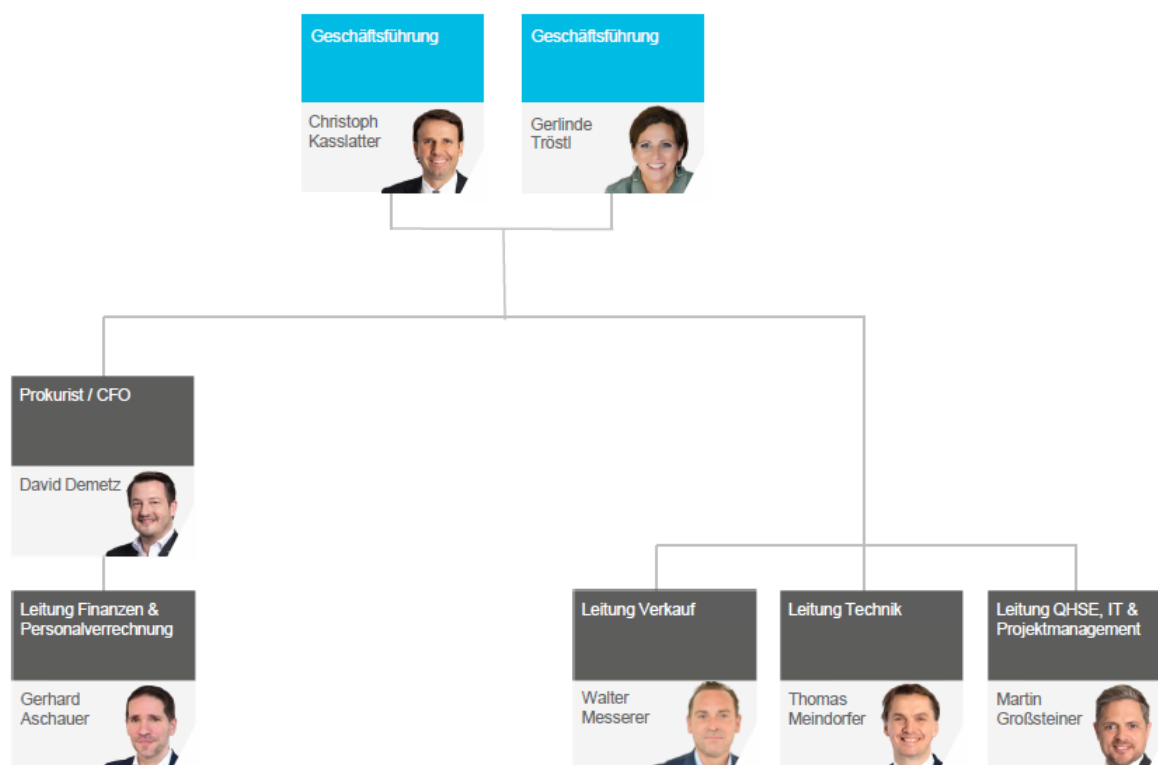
Geschäftsführung

Christoph Kasslatter

Geschäftsführung

Gerlinde Tröstl

Prokurist / CFO

David Demetz

Leitung Finanzen & Personalverrechnung

Gerhard Aschauer

Leitung Verkauf

Walter Messerer

Leitung Technik

Thomas Meindorfer

Leitung QHSE, IT & Projektmanagement

Martin Großsteiner